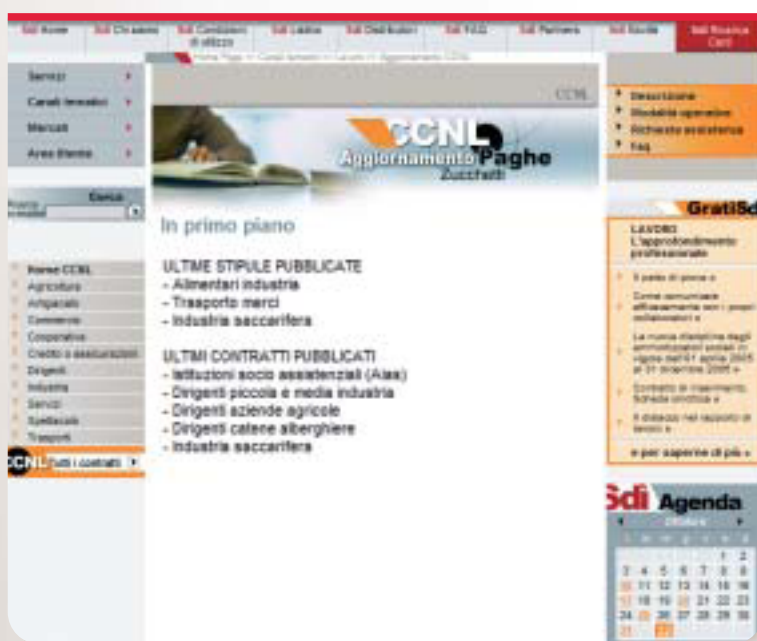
Sdi Home | Sdi Chi siamo | Sdi Condizioni di utilizzo | Sdi Lavoro | Sdi Distributori | Sdi FAQ | Sdi Partners | Sdi Vetrina | Sdi Ricerca Card

Home Page > Canali tematici > Lavoro > Aggiornamento CCNL

Servizi
Canali tematici
Mercati
Area Utente

Cerca

CCNL

CCNL Aggiornamento Paghe Zucchetti

In primo piano

ULTIME STIPULE PUBBLICATE
- Alimentari industria
- Trasporto merci
- Industria saccarifera

ULTIMI CONTRATTI PUBBLICATI
- Istituzioni socio assistenziali (Aias)
- Dirigenti piccola e media industria
- Dirigenti aziende agricole
- Dirigenti catene alberghiere
- Industria saccarifera

Home CCNL
Agricoltura
Artigianato
Commercio
Cooperative
Credito e assicurazioni
Dirigenti
Industria
Servizi
Spettacolo
Trasporti

CCNL Tutti i contratti

Descrizione
Modalità operative
Richiesta assistenza
Faq

GratiSdi

LAVORO
L'approfondimento professionale

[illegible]
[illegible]
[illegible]
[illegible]
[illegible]

e per saperne di più »

Sdi Agenda
Ottobre

1 2
3 4 5 6 7 8 9
10 11 12 13 14 15 16
17 18 19 20 21 22 23
24 25 26 27 28 29 30
31